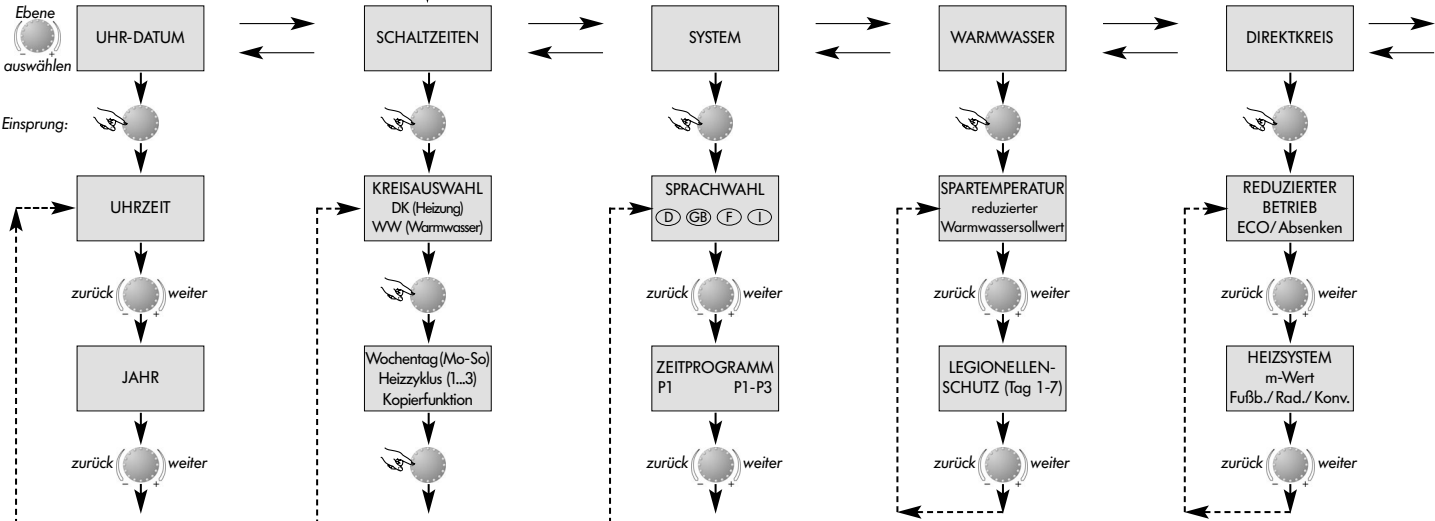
Ebene
auswählen

UHR-DATUM

SCHALTZEITEN

SYSTEM

WARMWASSER

DIREKTKREIS

Einsprung:

UHRZEIT

zurück weiter

JAHR

zurück weiter

KREISAUSWAHL
DK (Heizung)
WW (Warmwasser)

Wochentag(Mo-So)
Heizzyklus (1...3)
Kopierfunktion

SPRACHWAHL
D GB F I

zurück weiter

ZEITPROGRAMM
P1 P1-P3

zurück weiter

SPARTEMPERATUR
reduzierter
Warmwassersollwert

zurück weiter

LEGIONELLEN-
SCHUTZ (Tag 1-7)

zurück weiter

REDUZIERTER
BETRIEB
ECO/ Absenken

zurück weiter

HEIZSYSTEM
m-Wert
Fußb./ Rad./ Konv.

zurück weiter